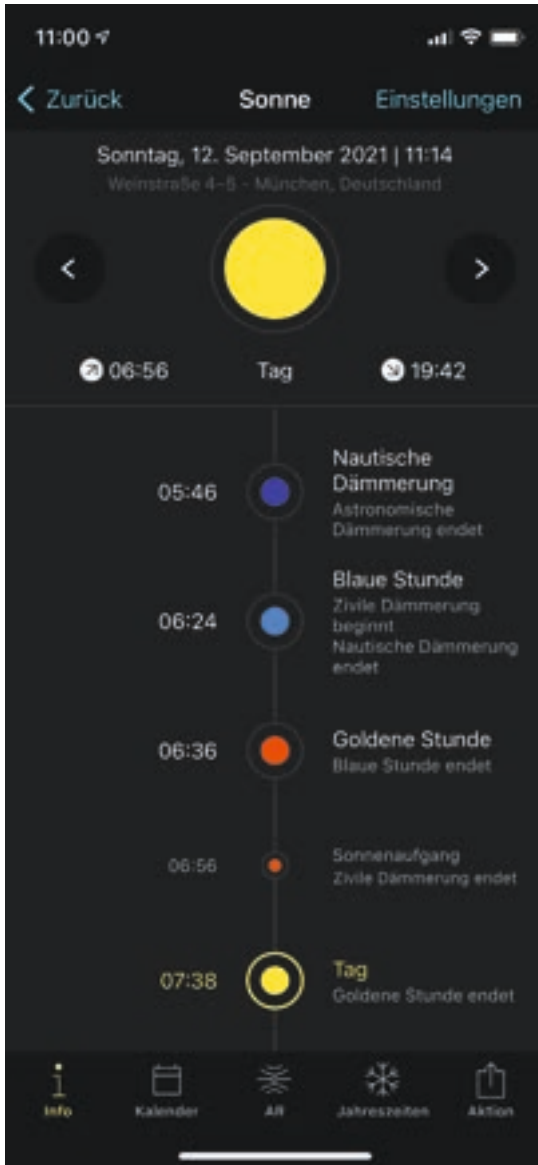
11:00

Zurück Sonne Einstellungen

Sonntag, 12. September 2021 | 11:14

Weinstraße 4–5 - München, Deutschland

06:56 Tag 19:42

05:46 Nautische Dämmerung
Astronomische Dämmerung endet

06:24 Blaue Stunde
Zivile Dämmerung beginnt
Nautische Dämmerung endet

06:36 Goldene Stunde
Blaue Stunde endet

06:56 Sonnenaufgang
Zivile Dämmerung endet

07:38 Tag
Goldene Stunde endet

Info Kalender AR Jahreszeiten Aktion